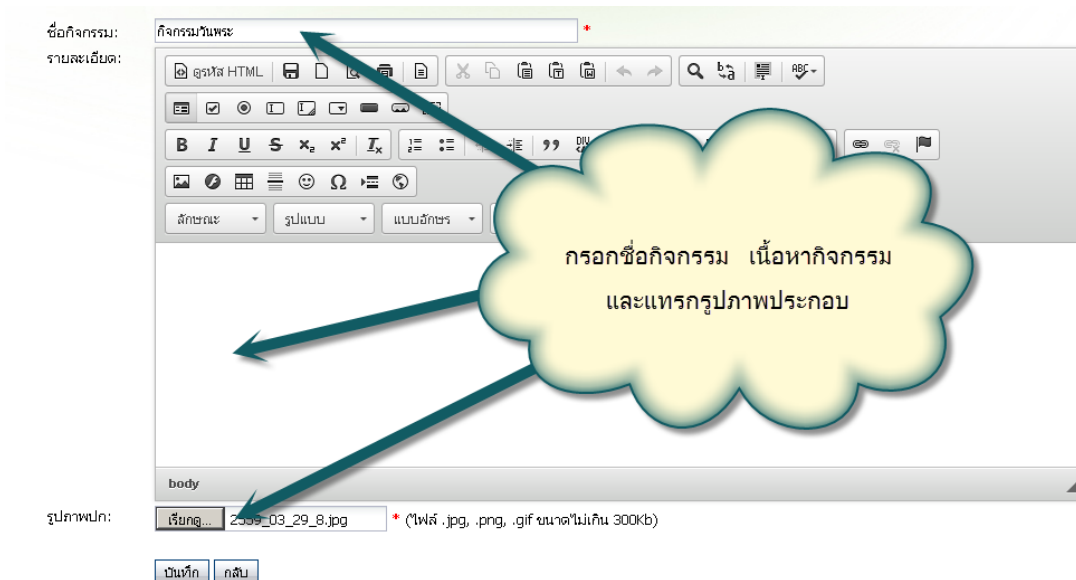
ชื่อกิจกรรม: กิจกรรมวันพระ *

รายละเอียด:

ดูรหัส HTML

ลักษณะ

รูปแบบ

แบบอักษร

กรอกชื่อกิจกรรม เนื้อหากิจกรรม และแทรกรูปภาพประกอบ

body

รูปภาพปก: เรียกดู... 2559_03_29_8.jpg * (ไฟล์ .jpg, .png, .gif ขนาดไม่เกิน 300Kb)

บันทึก กลับ